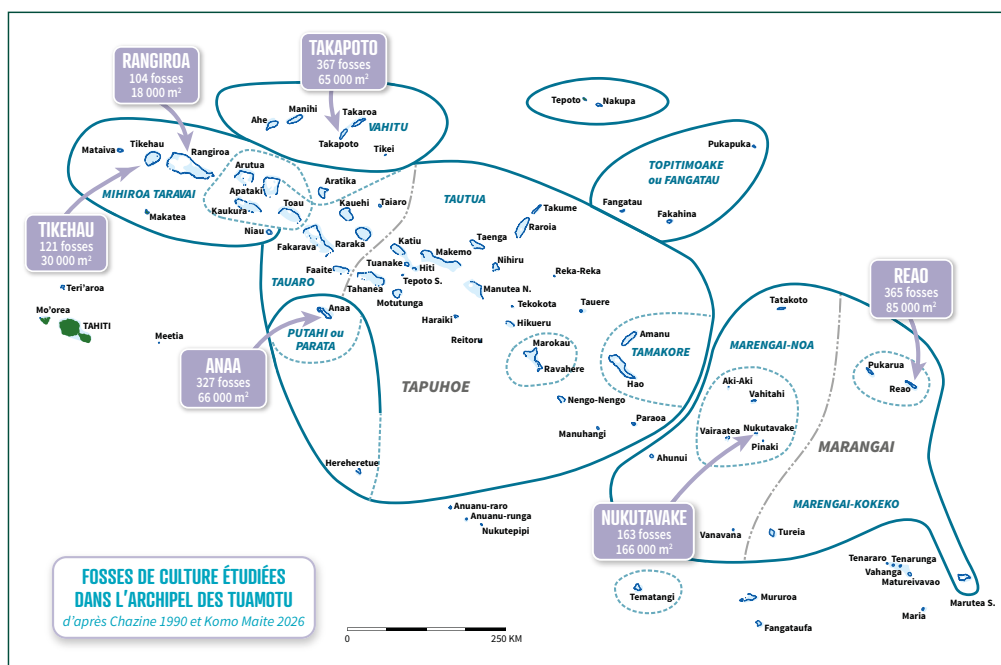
RANGIROA
104 fosses
18 000 m²

TAKAPOTO
367 fosses
65 000 m²

Tepoto Napuka

Manihi
Ahe
Takaroa
VAHITU
Takapoto
Tikei

Mataiva
Tikehau
Rangiroa
MIHIROA TARAVAI
Makatea
Arutua
Apataki
Kaukura
Toau
Niau
Aratika
Kauehi
Taiaro
TAUTUA
Takume
Raroia

Pukapuka
TOPITIMOAKE ou FANGATAU
Fangatau
Fakahina

TIKEHAU
121 fosses
30 000 m²

Fakarava
Raraka
Katiu
Makemo
Taenga
Nihiru
Reka-Reka
Tuanake
Hiti
Tepoto S.
Faaite
Tahanea
TAUARO
Motutunga
Manutea N.
Tekokota
Tauere
Haraiki
Hikueru
Reitoru

Teri'aroa
Mo'orea
TAHITI
Meetia

Anaa
PUTAHI ou PARATA

ANAA
327 fosses
66 000 m²

Marokau
Ravahere
Amanu
TAMAKORE
Hao
TAPUHOE
Nengo-Nengo
Paraoa
Manuhangi
Ahunui
Hereheretue

Tatakoto
MARENGAI-NOA
REAO
365 fosses
85 000 m²
Pukarua
Reao
Aki-Aki
Vahitahi
Vairaatea
Nukutavake
Pinaki
MARANGAI
MARENGAI-KOKEKO

Anuanu-raro
Anuanu-runga
Nukutepipi

NUKUTAVAKE
163 fosses
166 000 m²
Vanavana
Tureia

Tenararo
Tenarunga
Vahanga
Matureivavao
Maria
Marutea S.

FOSSES DE CULTURE ÉTUDIÉES DANS L'ARCHIPEL DES TUAMOTU
d'après Chazine 1990 et Komo Maite 2026

0 250 KM

Tematangi
Mururoa
Fangataufa